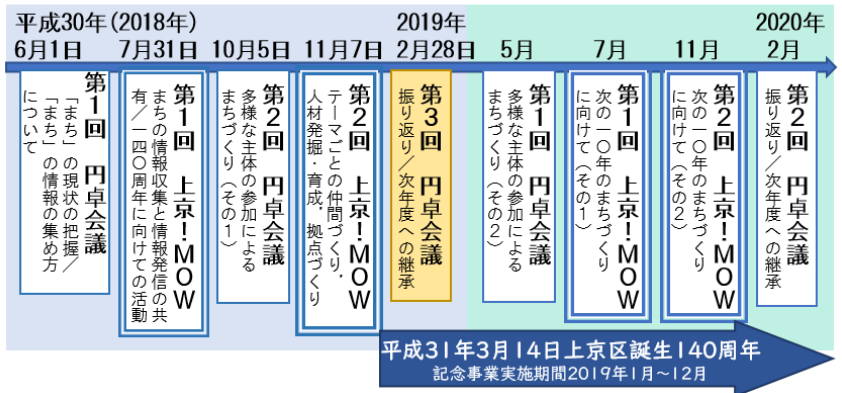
平成30年（2018年）

2019年

2020年

6月1日

7月31日

10月5日

11月7日

2月28日

5月

7月

11月

2月

第1回 円卓会議
「まち」の現状の把握／「まち」の情報の集め方について

第1回 上京！MOW
まちの情報収集と情報発信の共有／一四〇周年に向けての活動

第2回 円卓会議
多様な主体の参加によるまちづくり（その1）

第2回 上京！MOW
テーマごとの仲間づくり、人材発掘・育成、拠点づくり

第3回 円卓会議
振り返り／次年度への継承

第1回 円卓会議
多様な主体の参加によるまちづくり（その2）

第1回 上京！MOW
次の一〇年のまちづくりに向けて（その1）

第2回 上京！MOW
次の一〇年のまちづくりに向けて（その2）

第2回 円卓会議
振り返り／次年度への継承

平成31年3月14日上京区誕生140周年
記念事業実施期間2019年1月～12月